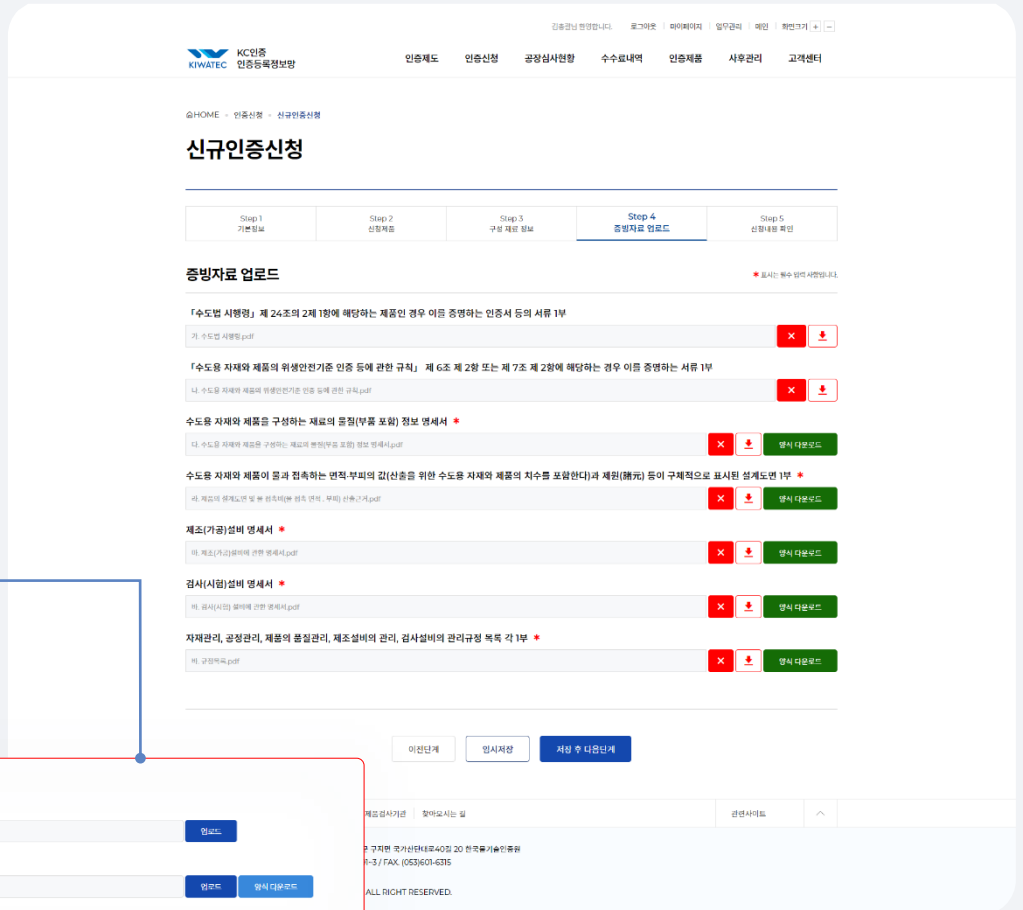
김홍경님 환영합니다. 로그아웃 마이페이지 업무관리 메인 화면크기 + −

KIWATEC KC인증 인증등록정보망

인증제도 인증신청 공장심사현황 수수료내역 인증제품 사후관리 고객센터

HOME > 인증신청 > 신규인증신청

신규인증신청

| Step 1 기본정보 | Step 2 신청제품 | Step 3 구성 재료 정보 | Step 4 증빙자료 업로드 | Step 5 신청내용 확인 |
|---|---|---|---|---|

증빙자료 업로드

* 표시는 필수 입력 사항입니다.

「수도법 시행령」 제 24조의 2제 1항에 해당하는 제품인 경우 이를 증명하는 인증서 등의 서류 1부

가. 수도법 시행령.pdf

「수도용 자재와 제품의 위생안전기준 인증 등에 관한 규칙」 제 6조 제 2항 또는 제 7조 제 2항에 해당하는 경우 이를 증명하는 서류 1부

나. 수도용 자재와 제품의 위생안전기준 인증 등에 관한 규칙.pdf

수도용 자재와 제품을 구성하는 재료의 물질(부품 포함) 정보 명세서 *

다. 수도용 자재와 제품을 구성하는 재료의 물질(부품 포함) 정보 명세서.pdf

양식 다운로드

수도용 자재와 제품이 물과 접촉하는 면적·부피의 값(산출을 위한 수도용 자재와 제품의 치수를 포함한다)과 제원(諸元) 등이 구체적으로 표시된 설계도면 1부 *

라. 제품의 설계도면 및 물 접촉비(물 접촉 면적, 부피) 산출근거.pdf

양식 다운로드

제조(가공)설비 명세서 *

마. 제조(가공)설비에 관한 명세서.pdf

양식 다운로드

검사(시험)설비 명세서 *

바. 검사(시험) 설비에 관한 명세서.pdf

양식 다운로드

자재관리, 공정관리, 제품의 품질관리, 제조설비의 관리, 검사설비의 관리규정 목록 각 1부 *

바. 규정목록.pdf

양식 다운로드

이전단계 임시저장 저장 후 다음단계

업로드

업로드 양식 다운로드

제품검사기관 찾아오시는 길 관련사이트

구 구지면 국가산단대로40길 20 한국물기술인증원
1-3 / FAX. (053)601-6315
ALL RIGHT RESERVED.